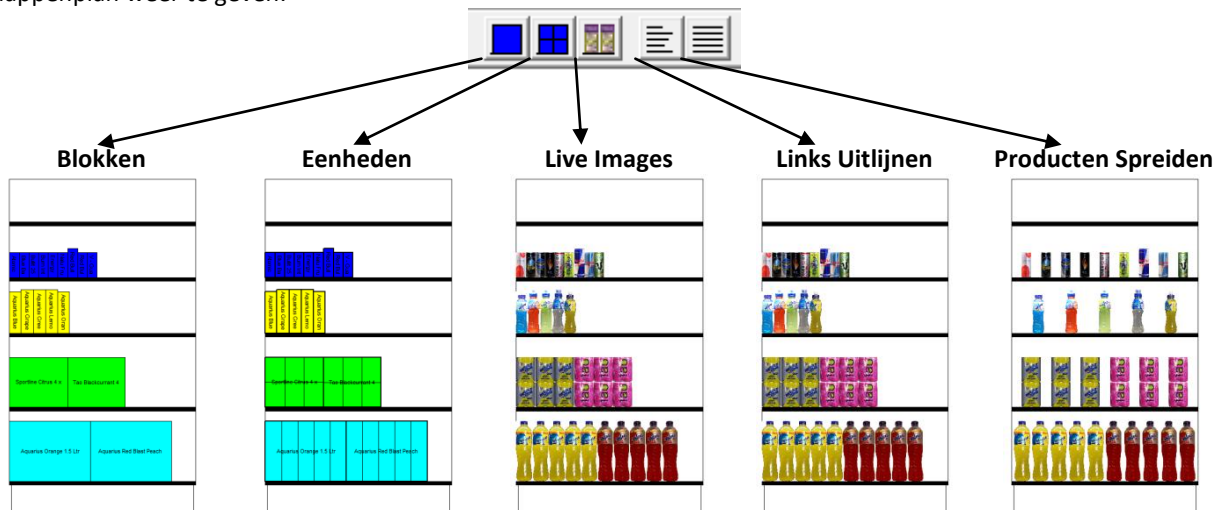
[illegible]appenplan weer te geven.

Blokken

Eenheden

Live Images

Links Uitlijnen

Producten Spreiden

Aquarius Blue
Aquarius Orange
Aquarius Lemon
Aquarius Grape

Sportline Citrus 4 x

Tas Blackcurrant 4

Aquarius Orange 1.5 Ltr

Aquarius Red Blast Peach